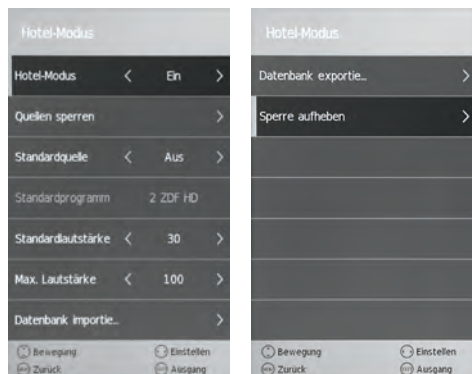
Hotel-Modus

| Hotel-Modus | < | Ein | > |
|---|---|---|---|
| Quellen sperren | | | > |
| Standardquelle | < | Aus | > |
| Standardprogramm | | 2 ZDF HD | |
| Standardlautstärke | < | 30 | > |
| Max. Lautstärke | < | 100 | > |
| Datenbank importie.. | | | > |

Bewegung
Einstellen
Zurück
Ausgang

Hotel-Modus

Datenbank exportie.. >
Sperre aufheben >

Bewegung
Einstellen
Zurück
Ausgang